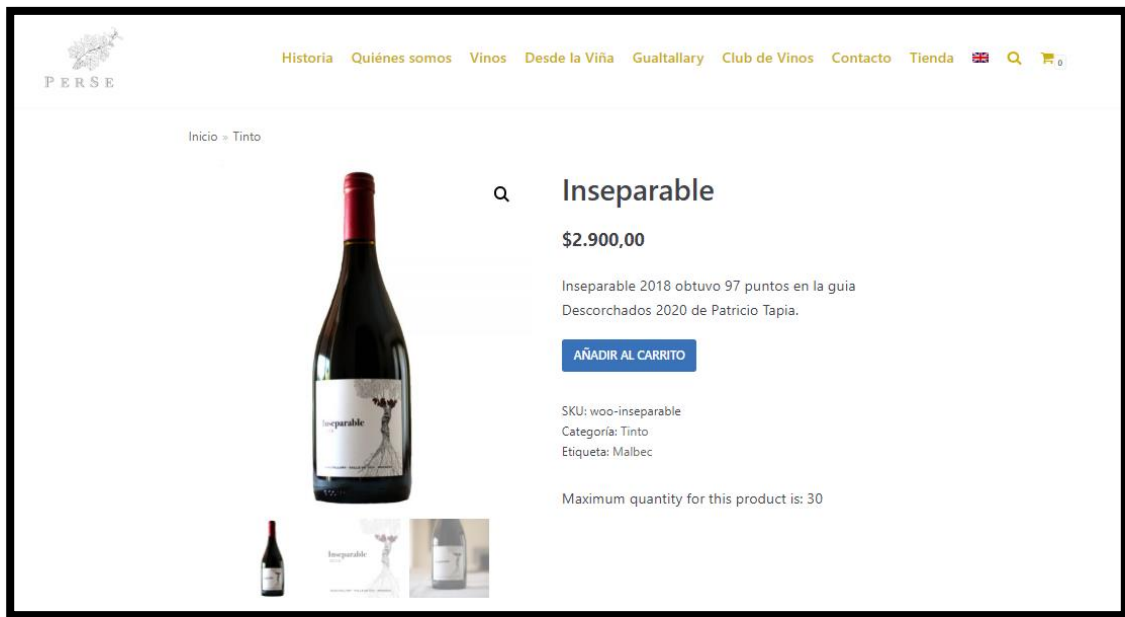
PERSE

Historia Quiénes somos Vinos Desde la Viña Gualtallary Club de Vinos Contacto Tienda 0

Inicio » Tinto

Inseparable

$2.900,00

Inseparable 2018 obtuvo 97 puntos en la guia Descorchados 2020 de Patricio Tapia.

AÑADIR AL CARRITO

SKU: woo-inseparable
Categoría: Tinto
Etiqueta: Malbec

Maximum quantity for this product is: 30

Inseparable

Inseparable